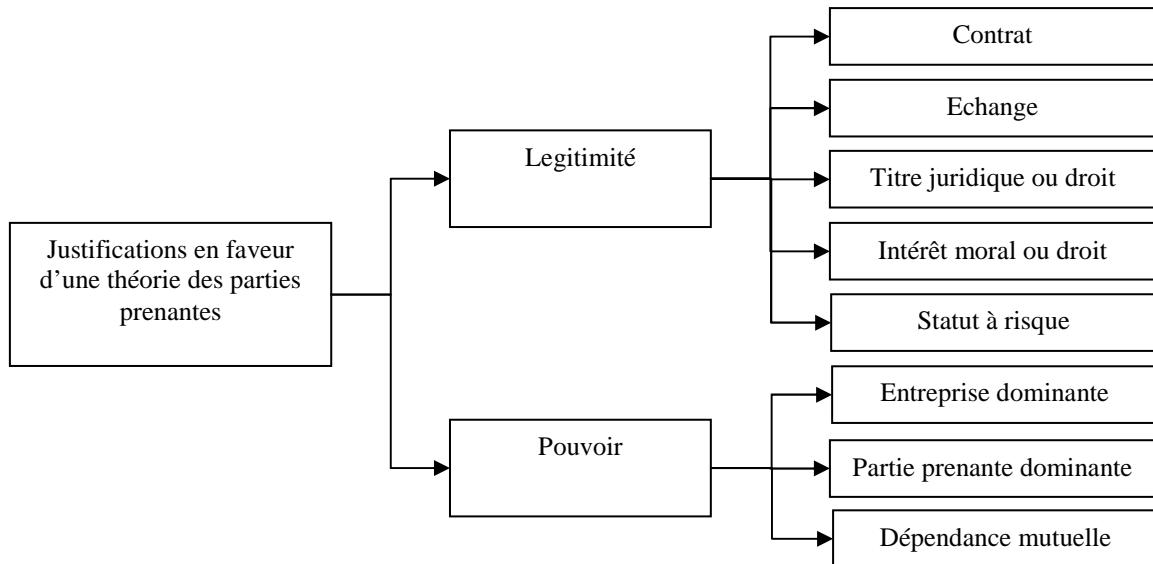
Justifications en faveur d'une théorie des parties prenantes

Legitimité

Contrat

Echange

Titre juridique ou droit

Intérêt moral ou droit

Statut à risque

Pouvoir

Entreprise dominante

Partie prenante dominante

Dépendance mutuelle